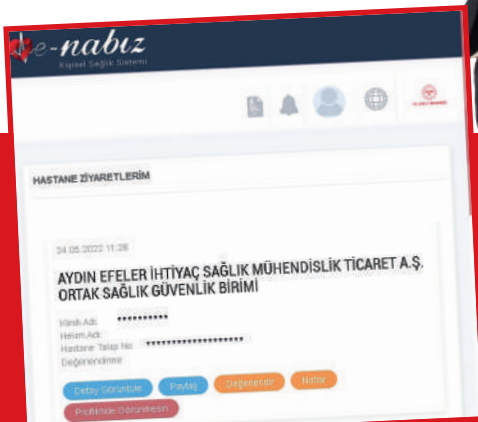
e-nabız
Kişisel Sağlık Sistemi

HASTANE ZİYARETLERİM

24.05.2022 11:28

AYDIN EFELER İHTİYAÇ SAĞLIK MÜHENDİSLİK TİCARET A.Ş. ORTAK SAĞLIK GÜVENLİK BİRİMİ

Klinik Adı: **********
Hekim Adı:
Hastane Takip No: ********************
Değerlendirme:

Detay Görüntüle
Paylaş
Değerlendir
Notlar
Profilimde Görüntüleme